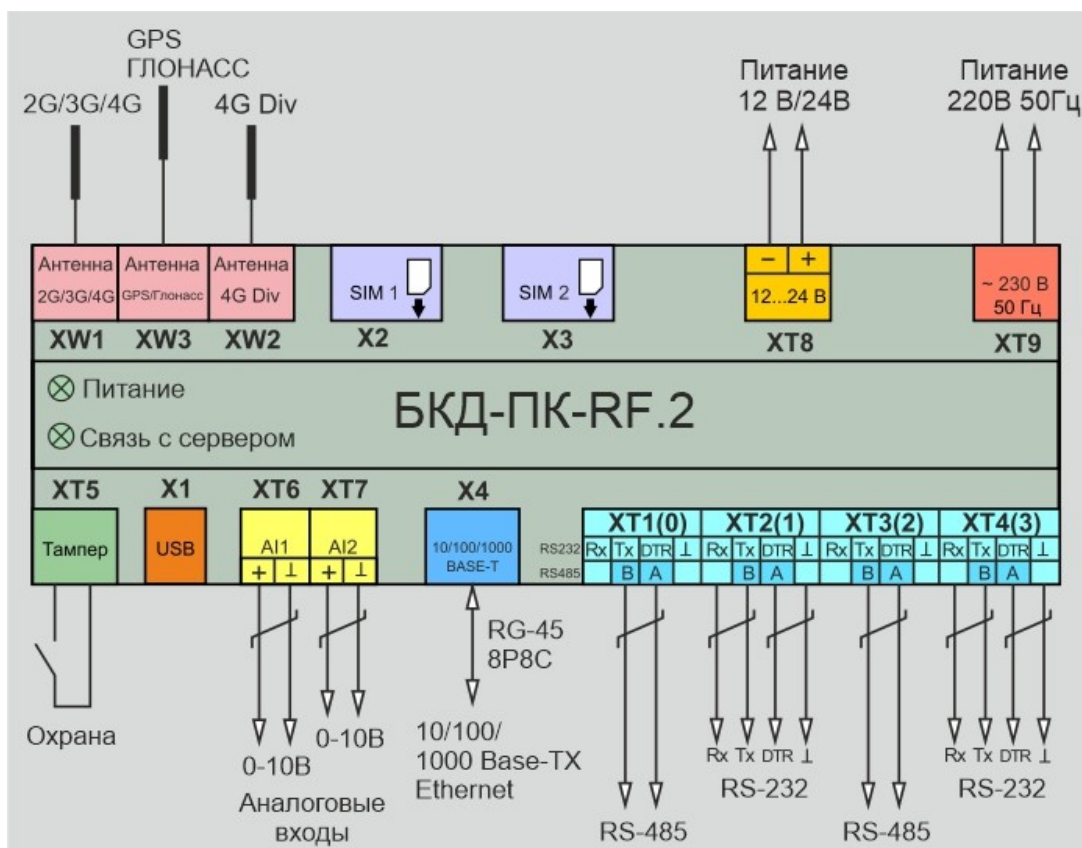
2G/3G/4G

GPS
ГЛОНАСС

4G Div

Питание
12 В/24В

Питание
220В 50Гц

Антенна
2G/3G/4G

Антенна
GPS/Глонасс

Антенна
4G Div

SIM 1

SIM 2

–
+
12...24 В

~ 230 В
50 Гц

XW1
XW3
XW2
X2
X3
XT8
XT9

⊗ Питание

⊗ Связь с сервером

БКД-ПК-RF.2

XT5
X1
XT6
XT7
X4

Тампер

USB

AI1
+ ⊥

AI2
+ ⊥

10/100/1000
BASE-T

| | XT1(0) | | | | XT2(1) | | | | XT3(2) | | | | XT4(3) | | | |
|---|---|---|---|---|---|---|---|---|---|---|---|---|---|---|---|---|
| RS232 | Rx | Tx | DTR | ⊥ | Rx | Tx | DTR | ⊥ | Rx | Tx | DTR | ⊥ | Rx | Tx | DTR | ⊥ |
| RS485 | | B | A | | | B | A | | | B | A | | | B | A | |

RG-45
8P8C

Охрана

0-10В

0-10В

Аналоговые
входы

10/100/
1000 Base-TX
Ethernet

RS-485

Rx Tx DTR ⊥
RS-232

RS-485

Rx Tx DTR ⊥
RS-232